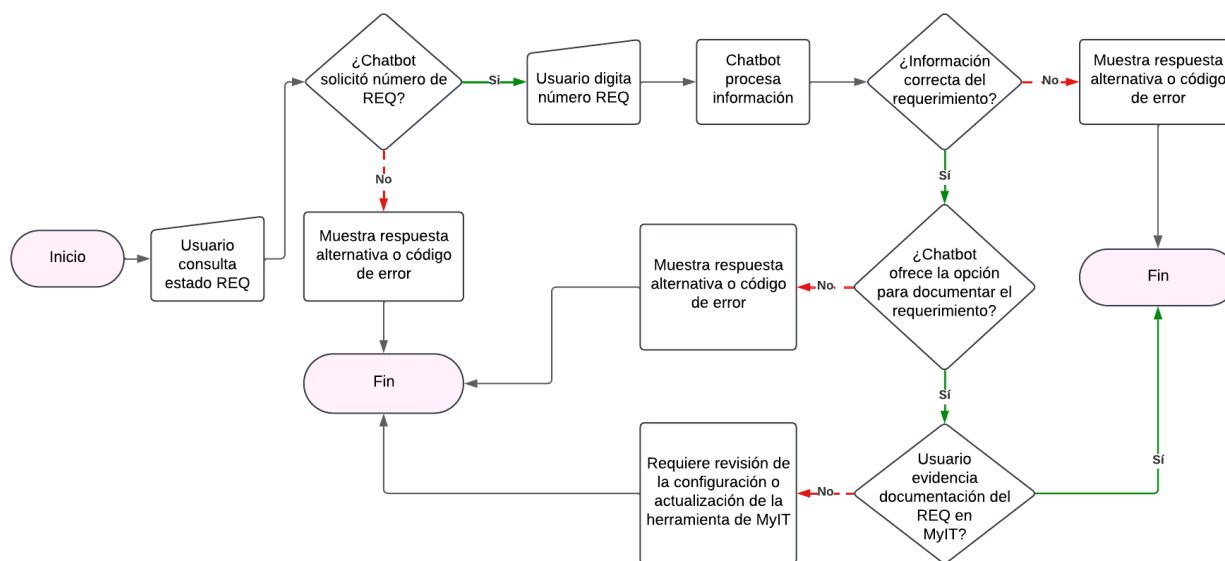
Inicio

Usuario consulta estado REQ

¿Chatbot solicitó número de REQ?

Si

Usuario digita número REQ

Chatbot procesa información

¿Información correcta del requerimiento?

No

Muestra respuesta alternativa o código de error

Fin

No

Muestra respuesta alternativa o código de error

Fin

Sí

¿Chatbot ofrece la opción para documentar el requerimiento?

No

Muestra respuesta alternativa o código de error

Sí

Usuario evidencia documentación del REQ en MyIT?

No

Requiere revisión de la configuración o actualización de la herramienta de MyIT

Sí